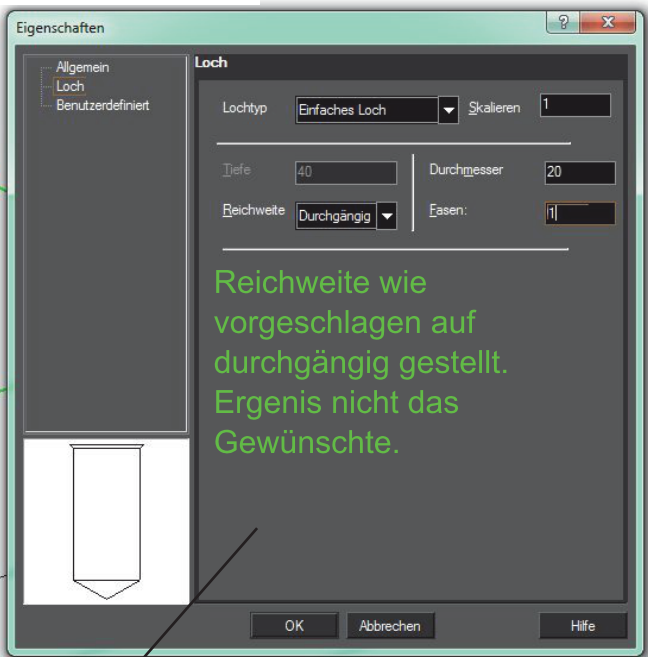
Eigenschaften

Allgemein
Loch
Benutzerdefiniert

Loch

Lochtyp Einfaches Loch Skalieren 1

Tiefe 40
Reichweite Durchgängig
Durchmesser 20
Fasen: 1

Reichweite wie vorgeschlagen auf durchgängig gestellt. Ergenis nicht das Gewünschte.

OK Abbrechen Hilfe